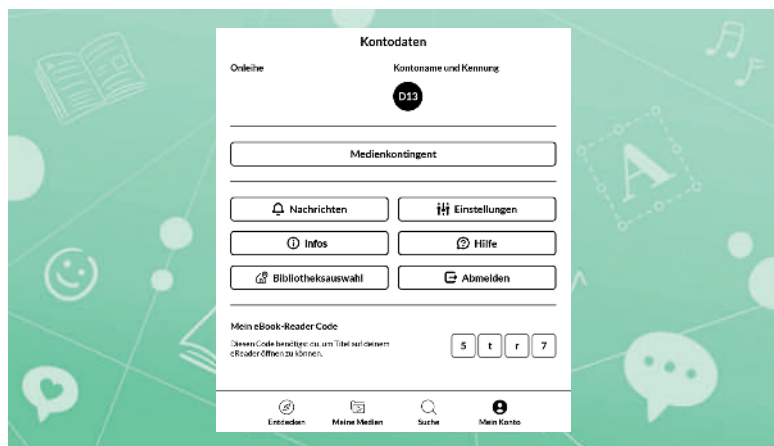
Kontodaten

Onleihe

Kontoname und Kennung

D13

Medienkontingent

Nachrichten

Einstellungen

Infos

Hilfe

Bibliotheksauswahl

Abmelden

Mein eBook-Reader Code

Diesen Code benötigst du, um Titel auf deinem eReader öffnen zu können.

5 t r 7

Entdecken

Meine Medien

Suche

Mein Konto